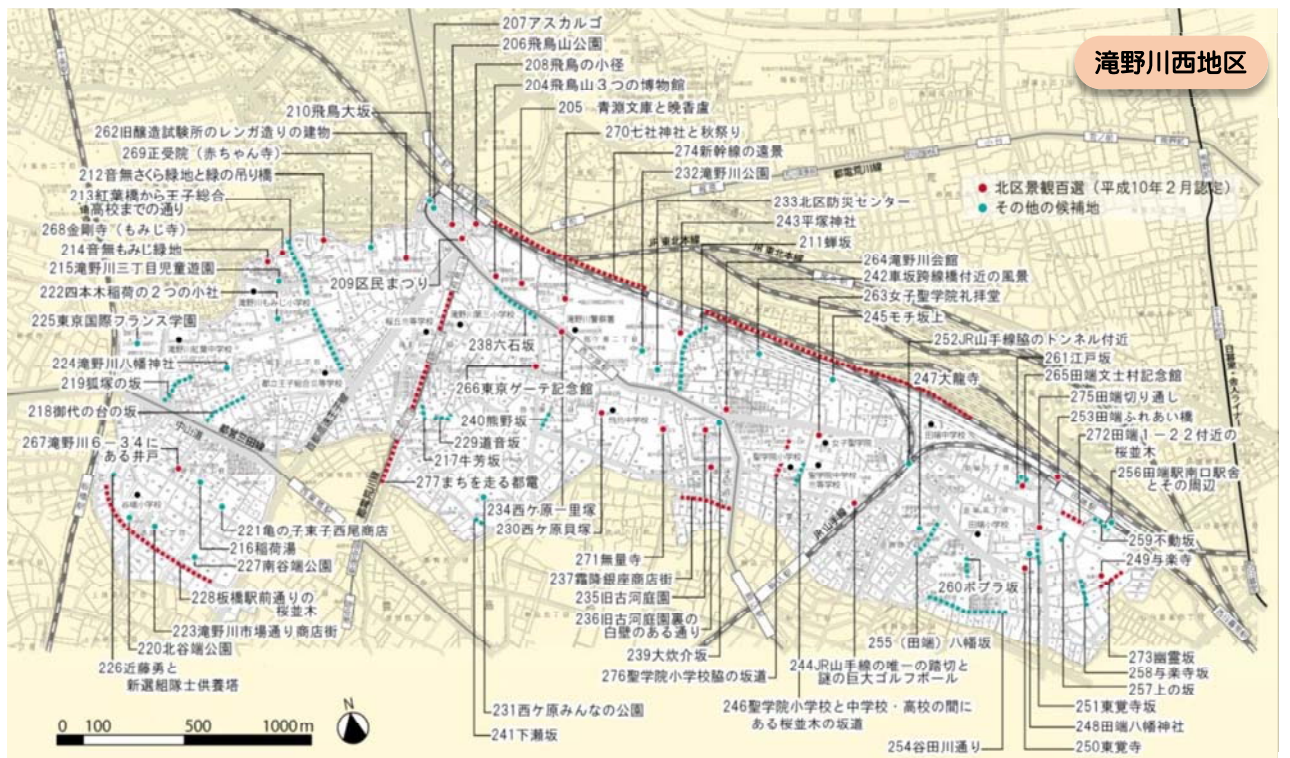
滝野川西地区

● 北区景観百選（平成10年2月認定）
● その他の候補地

207アスカルゴ
206飛鳥山公園
208飛鳥の小径
204飛鳥山３つの博物館
205　青淵文庫と晩香盧
210飛鳥大坂
262旧醸造試験所のレンガ造りの建物
270七社神社と秋祭り
269正受院（赤ちゃん寺）
274新幹線の遠景
212音無さくら緑地と緑の吊り橋
232滝野川公園
213紅葉橋から王子総合高校までの通り
233北区防災センター
243平塚神社
268金剛寺（もみじ寺）
211蝉坂
214音無もみじ緑地
264滝野川会館
215滝野川三丁目児童遊園
242東坂跨線橋付近の風景
209区民まつり
222四本木稲荷の２つの小社
263女子聖学院礼拝堂
245モチ坂上
225東京国際フランス学園
252JR山手線脇のトンネル付近
238六石坂
261江戸坂
224滝野川八幡神社
247大龍寺
265田端文士村記念館
219狐塚の坂
266東京ゲーテ記念館
275田端切り通し
218御代の台の坂
253田端ふれあい橋
240熊野坂
272田端１－２２付近の桜並木
229道音坂
267滝野川６－３４にある井戸
217牛芳坂
256田端駅南口駅舎とその周辺
277まちを走る都電
234西ケ原一里塚
221亀の子束子西尾商店
230西ケ原貝塚
259不動坂
216稲荷湯
249与楽寺
227南谷端公園
271無量寺
260ポプラ坂
237霜降銀座商店街
228板橋駅前通りの桜並木
235旧古河庭園
223滝野川市場通り商店街
236旧古河庭園裏の白壁のある通り
255（田端）八幡坂
220北谷端公園
239大炊介坂
273幽霊坂
244JR山手線の唯一の踏切と謎の巨大ゴルフボール
226近藤勇と新選組隊士供養塔
276聖学院小学校脇の坂道
258与楽寺坂
257上の坂
246聖学院小学校と中学校・高校の間にある桜並木の坂道
251東覚寺坂
231西ケ原みんなの公園
248田端八幡神社
241下瀬坂
254谷田川通り
250東覚寺

0　100　500　1000m
N

都電荒川線
JR京浜東北線
JR東北本線
都営三田線
滝野川第三小学校
滝野川第五小学校
滝野川もみじ小学校
滝野川小学校
都立王子総合高等学校
滝野川紅葉中学校
滝野川第二小学校
滝野川警察署
田端中学校
女子聖学院
聖学院小学校
聖学院中学校
田端小学校
明治通り
山手通り
本郷通り
日暮里・舎人ライナー